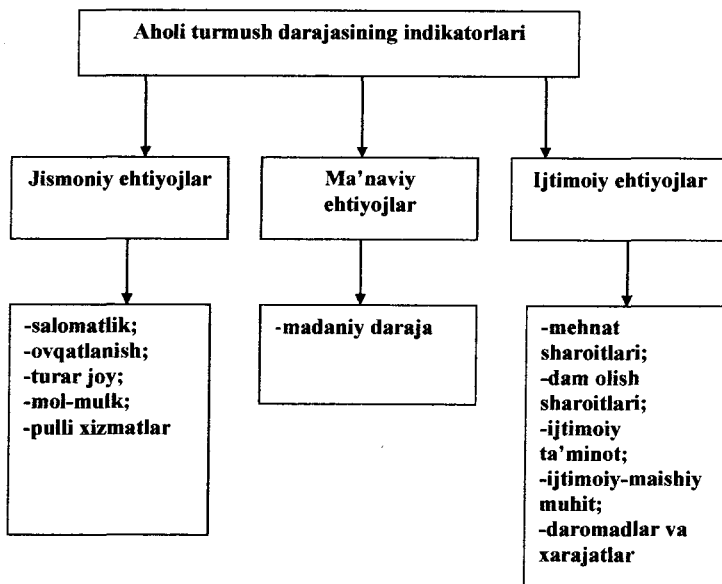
Aholi turmush darajasining indikatorlari

Jismoniy ehtiyojlar

Ma'naviy ehtiyojlar

Ijtimoiy ehtiyojlar

-salomatlik;
-ovqatlanish;
-turar joy;
-mol-mulk;
-pulli xizmatlar

-madaniy daraja

-mehnat sharoitlari;
-dam olish sharoitlari;
-ijtimoiy ta'minot;
-ijtimoiy-maishiy muhit;
-daromadlar va xarajatlar